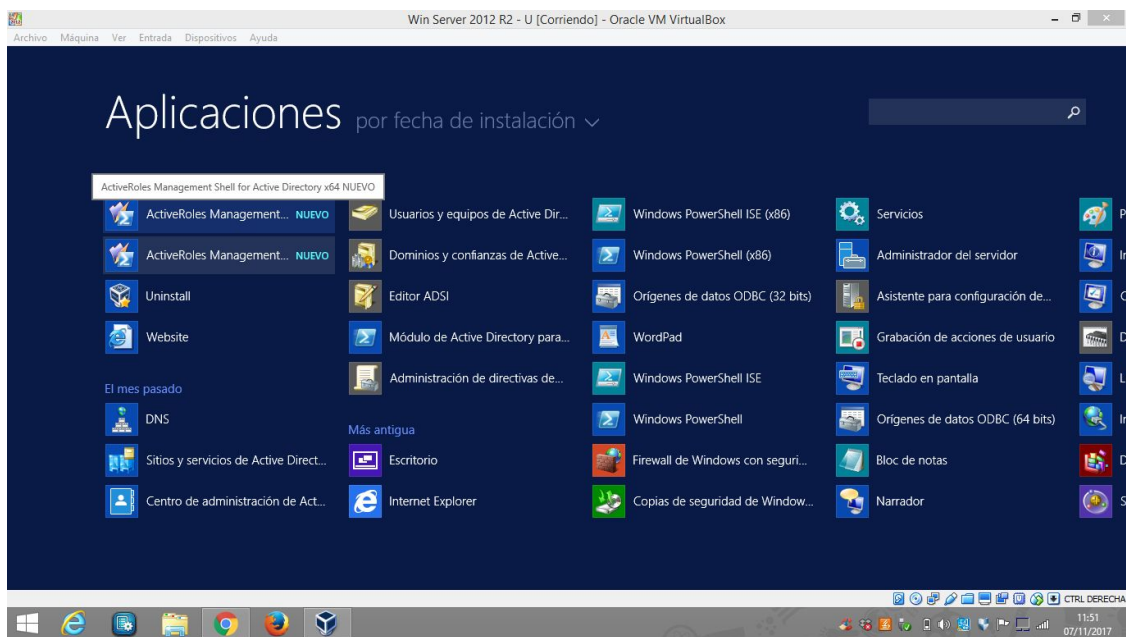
Win Server 2012 R2 - U [Corriendo] - Oracle VM VirtualBox

Archivo Máquina Ver Entrada Dispositivos Ayuda

Aplicaciones por fecha de instalación

ActiveRoles Management Shell for Active Directory x64 NUEVO

ActiveRoles Management... NUEVO
ActiveRoles Management... NUEVO
Uninstall
Website

El mes pasado
DNS
Sitios y servicios de Active Direct...
Centro de administración de Act...

Usuarios y equipos de Active Dir...
Dominios y confianzas de Active...
Editor ADSI
Módulo de Active Directory para...
Administración de directivas de...

Más antigua
Escritorio
Internet Explorer

Windows PowerShell ISE (x86)
Windows PowerShell (x86)
Orígenes de datos ODBC (32 bits)
WordPad
Windows PowerShell ISE
Windows PowerShell
Firewall de Windows con seguri...
Copias de seguridad de Window...

Servicios
Administrador del servidor
Asistente para configuración de...
Grabación de acciones de usuario
Teclado en pantalla
Orígenes de datos ODBC (64 bits)
Bloc de notas
Narrador

CTRL DERECHA
11:51
07/11/2017